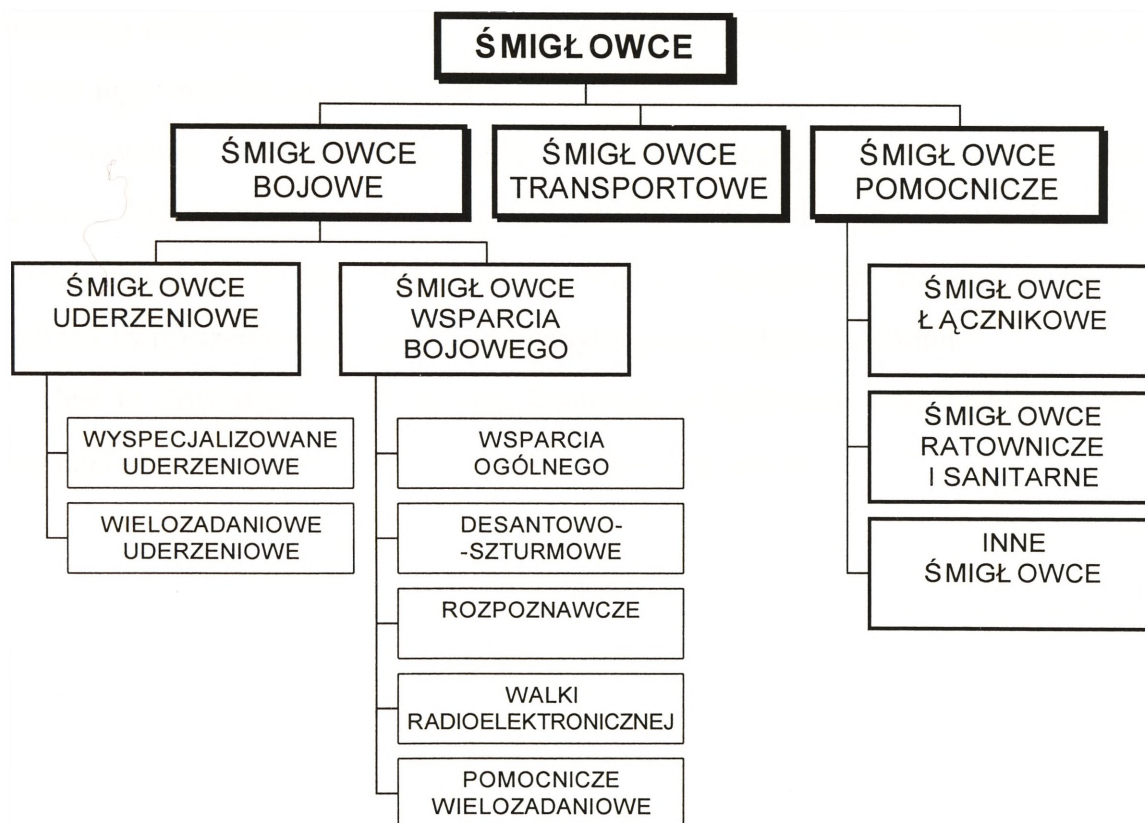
ŚMIGŁOWCE

ŚMIGŁOWCE BOJOWE

ŚMIGŁOWCE TRANSPORTOWE

ŚMIGŁOWCE POMOCNICZE

ŚMIGŁOWCE UDERZENIOWE

ŚMIGŁOWCE WSPARCIA BOJOWEGO

WYSPECJALIZOWANE UDERZENIOWE

WIELOZADANIOWE UDERZENIOWE

WSPARCIA OGÓLNEGO

DESANTOWO--SZTURMOWE

ROZPOZNAWCZE

WALKI RADIOELEKTRONICZNEJ

POMOCNICZE WIELOZADANIOWE

ŚMIGŁOWCE ŁĄCZNIKOWE

ŚMIGŁOWCE RATOWNICZE I SANITARNE

INNE ŚMIGŁOWCE